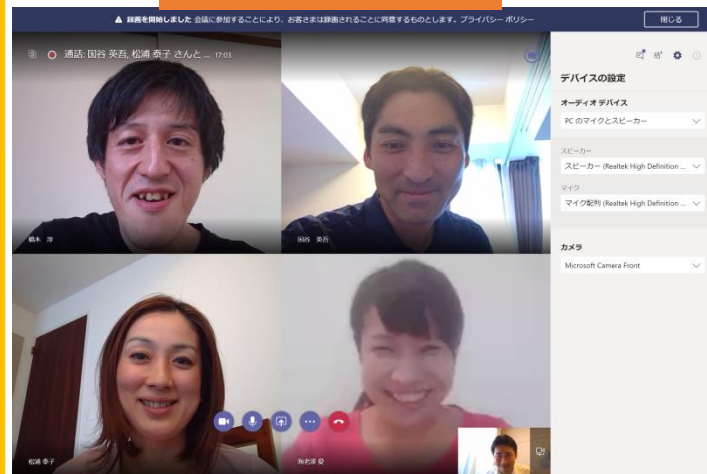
▲ 録画を開始しました 会議に参加することにより、お客さまは録画されることに同意するものとします。プライバシー ポリシー

閉じる

通話: 国谷 英吾, 松浦 奈子 さんと ... 17:03

橋本 淳

国谷 英吾

松浦 奈子

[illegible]

デバイスの設定

オーディオ デバイス

PC のマイクとスピーカー

スピーカー

スピーカー (Realtek High Definition ...

マイク

マイク配列 (Realtek High Definition ...

カメラ

Microsoft Camera Front